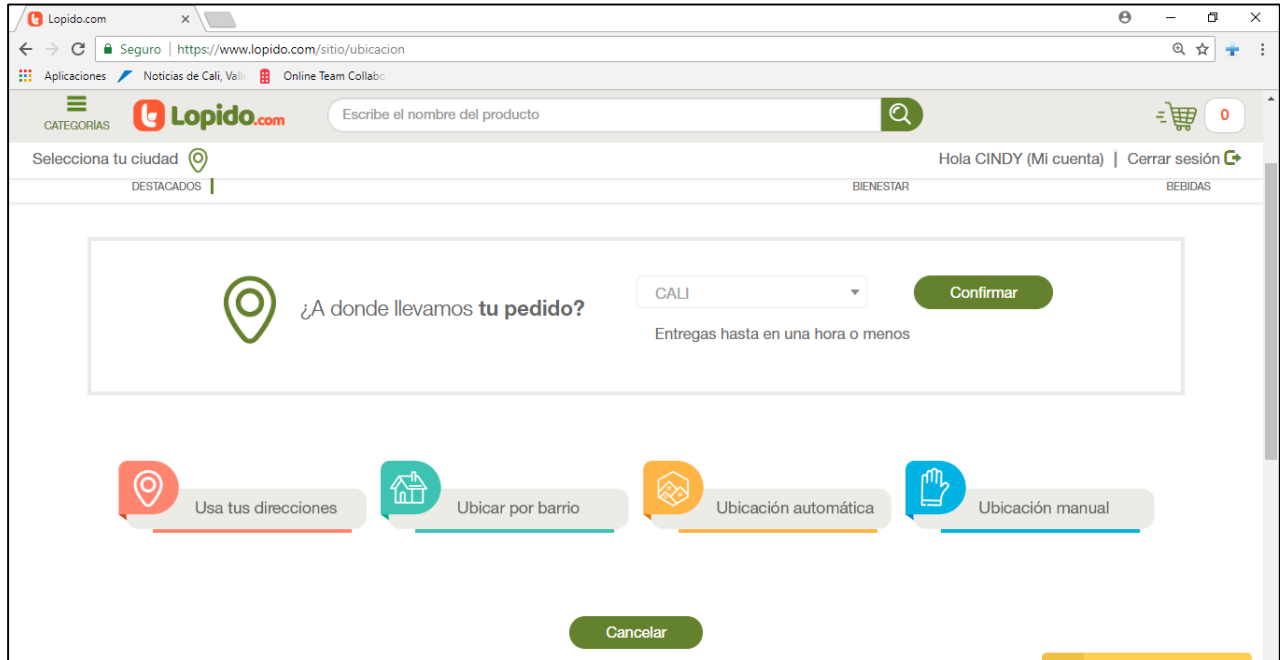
Lopido.com ×

Seguro | https://www.lopido.com/sitio/ubicacion

Aplicaciones Noticias de Cali, Valle Online Team Collabo

CATEGORÍAS Lopido.com

Escribe el nombre del producto

0

Selecciona tu ciudad

Hola CINDY (Mi cuenta) | Cerrar sesión

DESTACADOS BIENESTAR BEBIDAS

¿A donde llevamos **tu pedido?**

CALI

Confirmar

Entregas hasta en una hora o menos

Usa tus direcciones

Ubicar por barrio

Ubicación automática

Ubicación manual

Cancelar